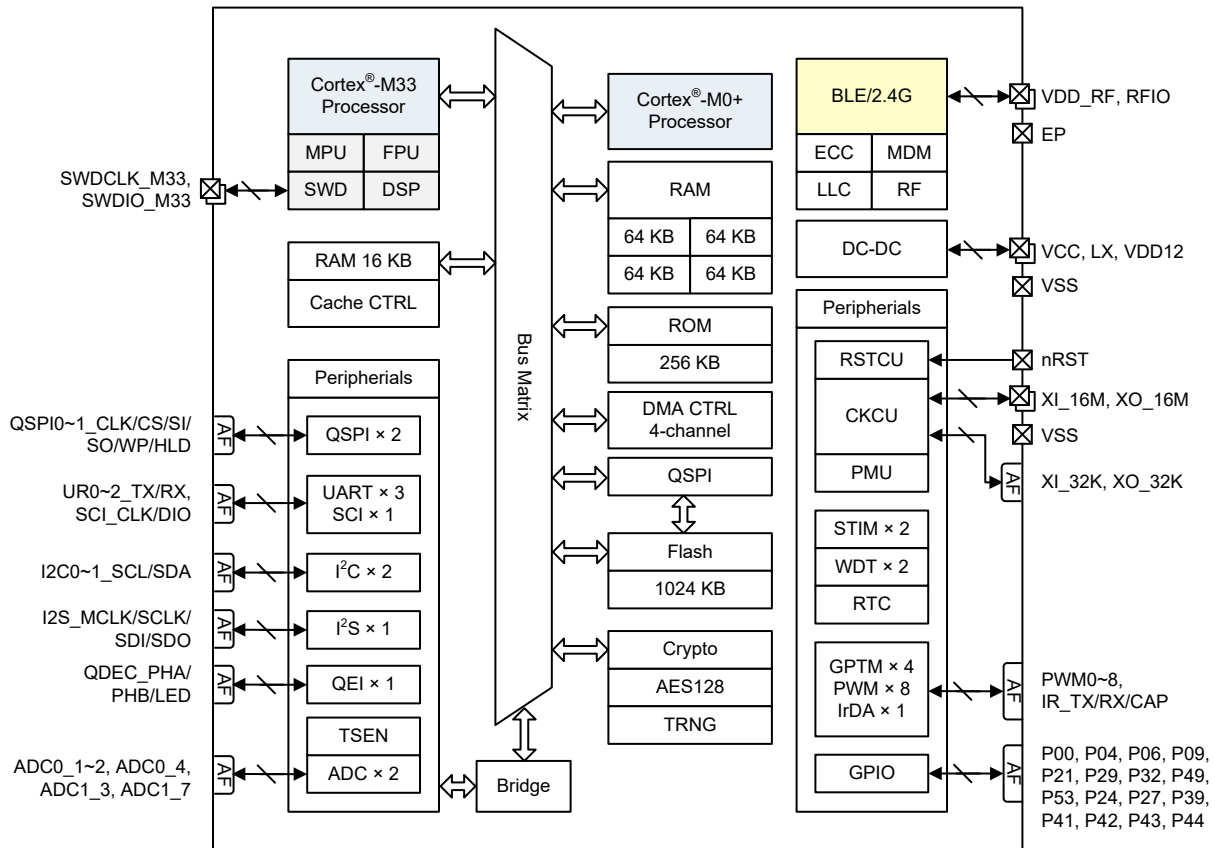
Cortex®-M33 Processor

MPU FPU

SWD DSP

SWDCLK_M33, SWDIO_M33

RAM 16 KB

Cache CTRL

Bus Matrix

Cortex®-M0+ Processor

RAM

| 64 KB | 64 KB |
|---|---|
| 64 KB | 64 KB |

ROM

256 KB

DMA CTRL 4-channel

QSPI

Flash

1024 KB

Crypto

AES128

TRNG

Bridge

BLE/2.4G

ECC MDM

LLC RF

VDD_RF, RFIO

EP

DC-DC

VCC, LX, VDD12

VSS

Peripherials

RSTCU

CKCU

PMU

nRST

XI_16M, XO_16M

VSS

AF

XI_32K, XO_32K

STIM × 2

WDT × 2

RTC

GPTM × 4
PWM × 8
IrDA × 1

AF

PWM0~8, IR_TX/RX/CAP

GPIO

AF

P00, P04, P06, P09, P21, P29, P32, P49, P53, P24, P27, P39, P41, P42, P43, P44

Peripherials

QSPI0~1_CLK/CS/SI/SO/WP/HLD

AF

QSPI × 2

UR0~2_TX/RX, SCI_CLK/DIO

AF

UART × 3
SCI × 1

I2C0~1_SCL/SDA

AF

$I^2C$ × 2

I2S_MCLK/SCLK/SDI/SDO

AF

$I^2S$ × 1

QDEC_PHA/PHB/LED

AF

QEI × 1

TSEN

ADC0_1~2, ADC0_4, ADC1_3, ADC1_7

AF

ADC × 2